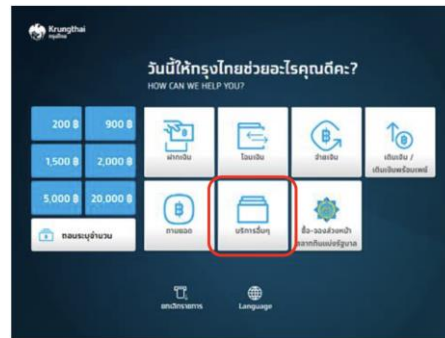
Krungthai
กรุงไทย

วันนี้ให้กรุงไทยช่วยอะไรคุณดีคะ?
HOW CAN WE HELP YOU?

| 200 ฿ | 900 ฿ |
|---|---|
| 1,500 ฿ | 2,000 ฿ |
| 5,000 ฿ | 20,000 ฿ |

ถอนระบุจำนวน

ฝากเงิน

โอนเงิน

จ่ายเงิน

เติมเงิน / เติมเงินพร้อมเพย์

ถามยอด

บริการอื่นๆ

ซื้อ-จองล่วงหน้า สลากกินแบ่งรัฐบาล

ยกเลิกรายการ

Language